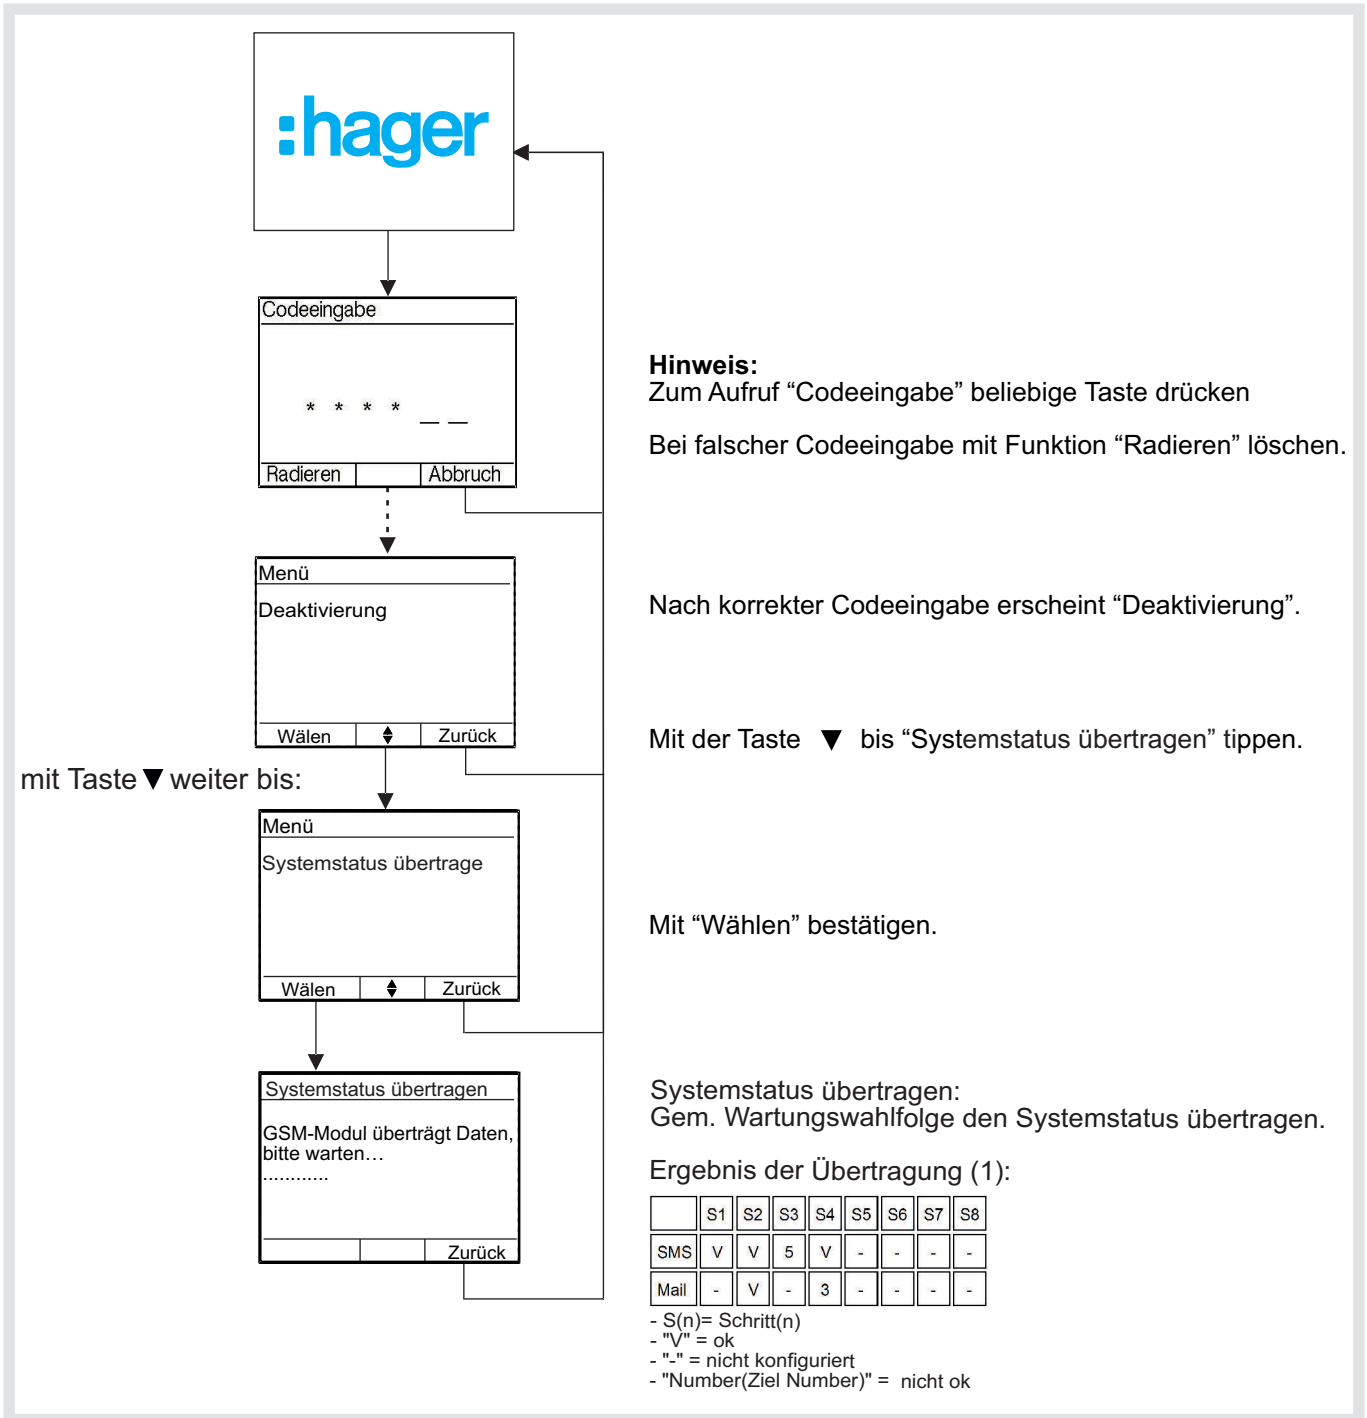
:hager

Codeeingabe

* * * * _ _

Radieren | Abbruch

Hinweis:
Zum Aufruf “Codeeingabe” beliebige Taste drücken

Bei falscher Codeeingabe mit Funktion “Radieren” löschen.

Menü
Deaktivierung

Wälen ▲▼ Zurück

Nach korrekter Codeeingabe erscheint “Deaktivierung”.

Mit der Taste ▼ bis “Systemstatus übertragen” tippen.

mit Taste ▼ weiter bis:

Menü
Systemstatus übertrage

Wälen ▲▼ Zurück

Mit “Wählen” bestätigen.

Systemstatus übertragen
GSM-Modul überträgt Daten, bitte warten…
............

Zurück

Systemstatus übertragen:
Gem. Wartungswahlfolge den Systemstatus übertragen.

Ergebnis der Übertragung (1):

| | S1 | S2 | S3 | S4 | S5 | S6 | S7 | S8 |
|---|---|---|---|---|---|---|---|---|
| SMS | V | V | 5 | V | - | - | - | - |
| Mail | - | V | - | 3 | - | - | - | - |

- S(n)= Schritt(n)
- "V" = ok
- "-" = nicht konfiguriert
- "Number(Ziel Number)" = nicht ok